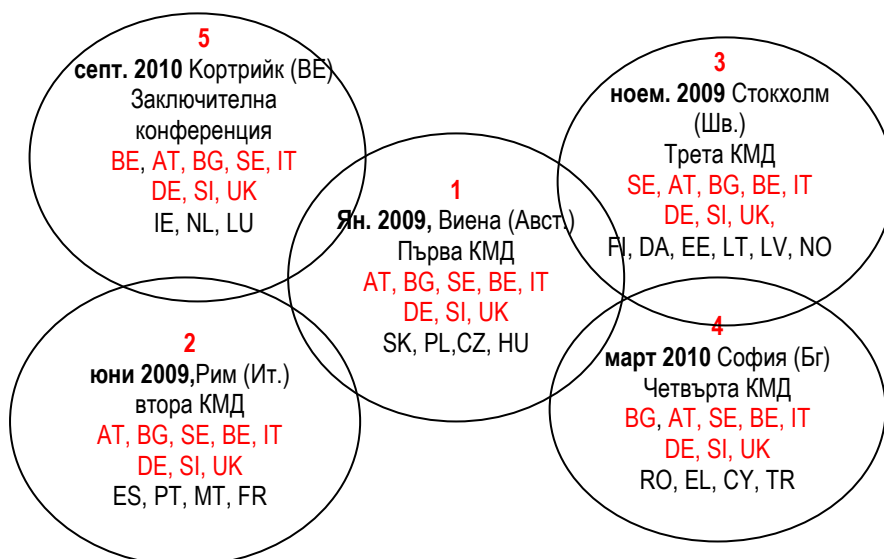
5
септ. 2010 Кортрийк (BE)
Заключителна конференция
BE, AT, BG, SE, IT
DE, SI, UK
IE, NL, LU

3
ноем. 2009 Стокхолм (Шв.)
Трета КМД
SE, AT, BG, BE, IT
DE, SI, UK,
FI, DA, EE, LT, LV, NO

1
Ян. 2009, Виена (Авст.)
Първа КМД
AT, BG, SE, BE, IT
DE, SI, UK
SK, PL,CZ, HU

2
юни 2009,Рим (Ит.)
втора КМД
AT, BG, SE, BE, IT
DE, SI, UK
ES, PT, MT, FR

4
март 2010 София (Бг)
Четвърта КМД
BG, AT, SE, BE, IT
DE, SI, UK
RO, EL, CY, TR